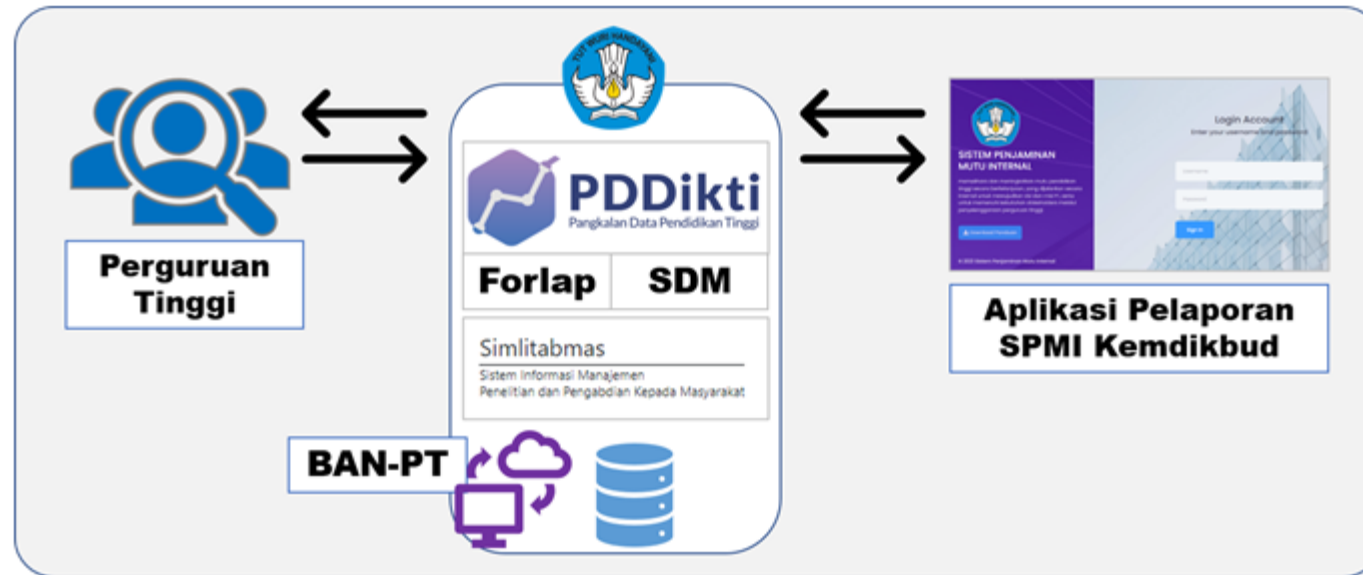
Perguruan Tinggi

TUT WURI HANDAYANI

PDDikti
Pangkalan Data Pendidikan Tinggi

Forlap

SDM

Simlitabmas
Sistem Informasi Manajemen
Penelitian dan Pengabdian Kepada Masyarakat

BAN-PT

SISTEM PENJAMINAN MUTU INTERNAL

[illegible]

Login Account
Enter your username and password

Sign In

Aplikasi Pelaporan SPMI Kemdikbud